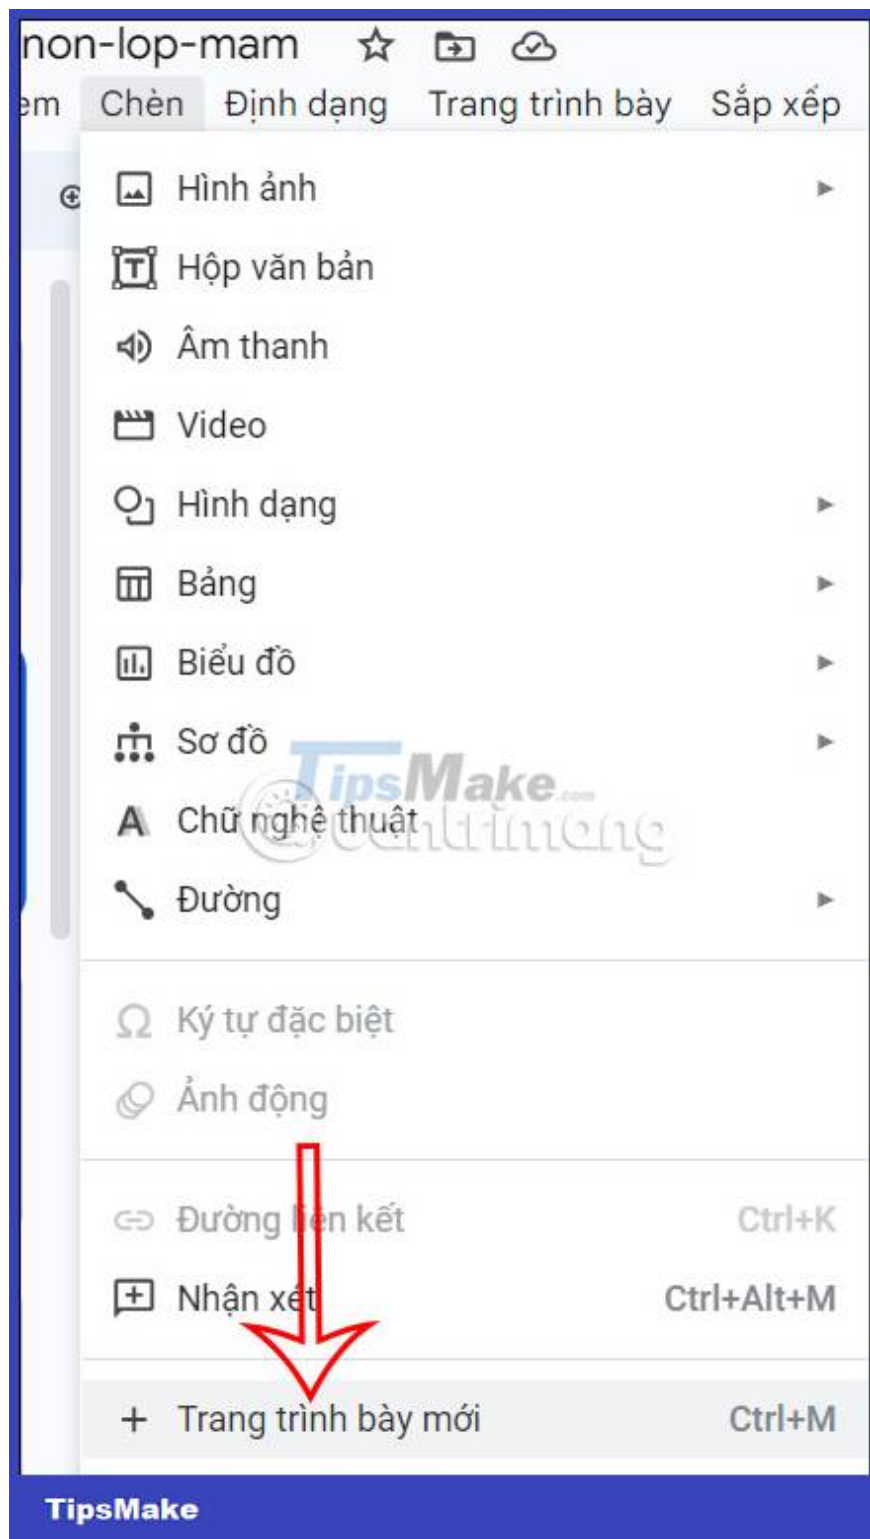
non-lop-mam

em Chèn Định dạng Trang trình bày Sắp xếp

Hình ảnh

Hộp văn bản

Âm thanh

Video

Hình dạng

Bảng

Biểu đồ

Sơ đồ

Chữ nghệ thuật

Đường

Ký tự đặc biệt

Ảnh động

Đường liên kết Ctrl+K

Nhận xét Ctrl+Alt+M

+ Trang trình bày mới Ctrl+M

TipsMake

TipsMake.com

TipsMake